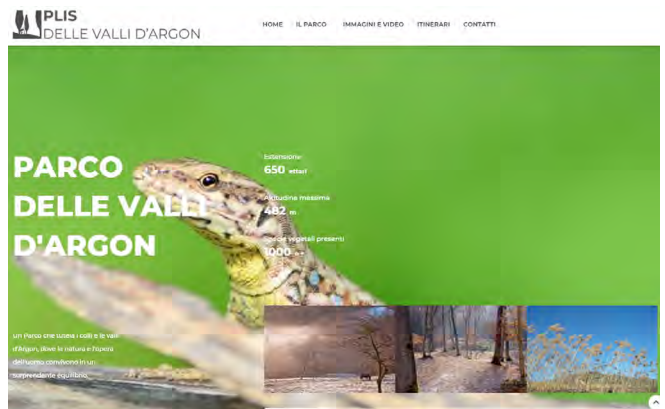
PLIS
DELLE VALLI D'ARGON

HOME IL PARCO IMMAGINI E VIDEO ITINERARI CONTATTI

PARCO DELLE VALLI D'ARGON

Estensione
650 ettari

Altitudine massima
482 m

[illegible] vegetali presenti
1000 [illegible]

Un Parco che tutela i colli e le valli d'Argon, dove la natura e l'opera dell'uomo convivono in un sorprendente equilibrio.